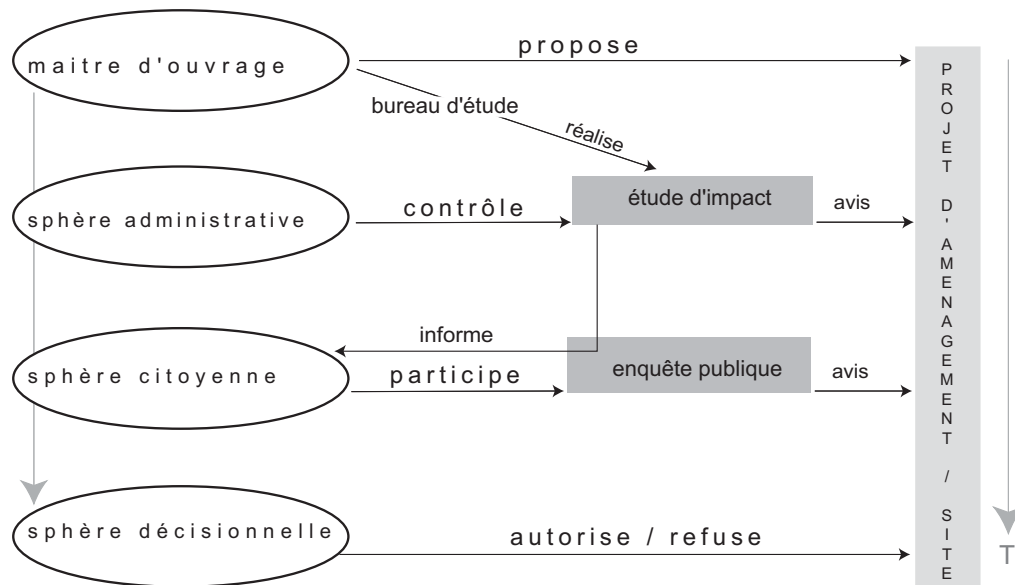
maitre d'ouvrage

propose

bureau d'étude

réalise

sphère administrative

contrôle

étude d'impact

avis

informe

sphère citoyenne

participe

enquête publique

avis

sphère décisionnelle

autorise / refuse

PROJET D'AMENAGEMENT / SITE

T